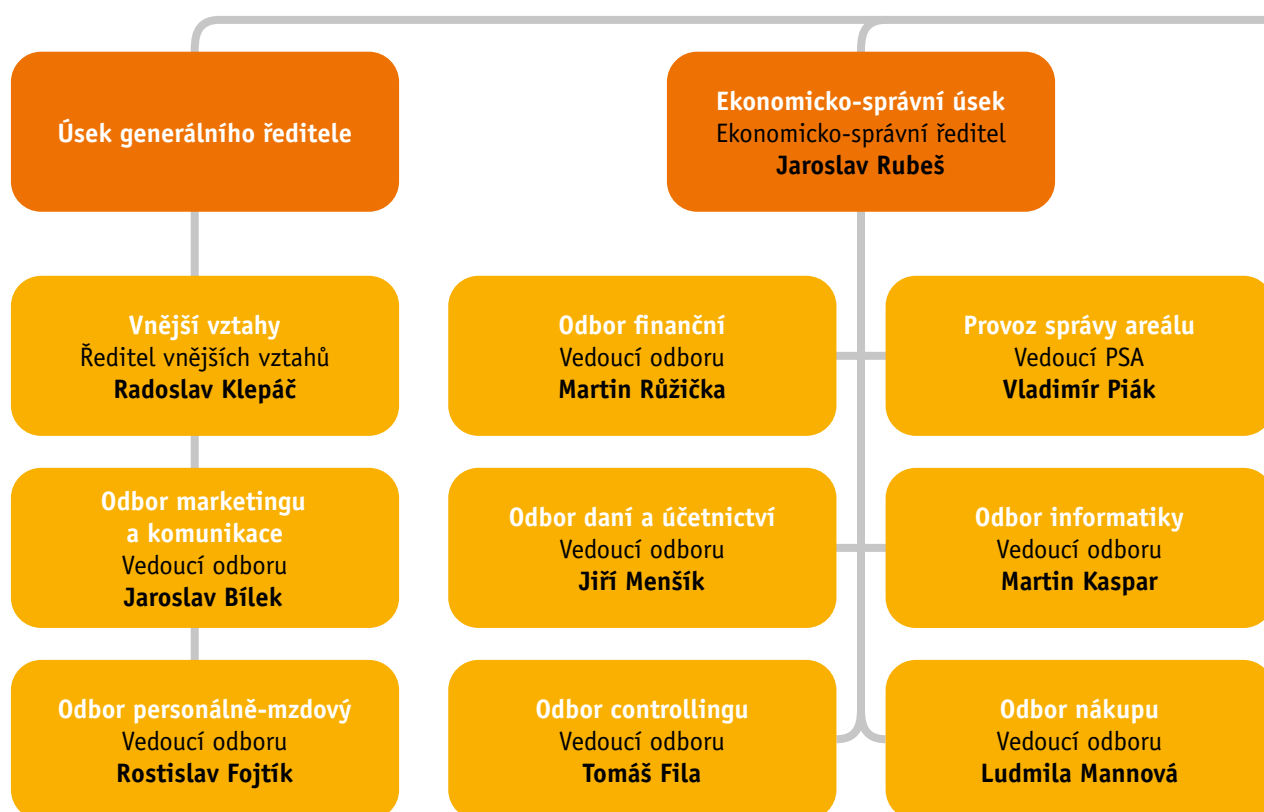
Úsek generálního ředitele

Ekonomicko-správní úsek
Ekonomicko-správní ředitel
Jaroslav Rubeš

Vnější vztahy
Ředitel vnějších vztahů
Radoslav Klepáč

Odbor marketingu a komunikace
Vedoucí odboru
Jaroslav Bílek

Odbor personálně-mzdový
Vedoucí odboru
Rostislav Fojtík

Odbor finanční
Vedoucí odboru
Martin Růžička

Odbor daní a účetnictví
Vedoucí odboru
Jiří Menšík

Odbor controllingu
Vedoucí odboru
Tomáš Fila

Provoz správy areálu
Vedoucí PSA
Vladimír Piák

Odbor informatiky
Vedoucí odboru
Martin Kaspar

Odbor nákupu
Vedoucí odboru
Ludmila Mannová